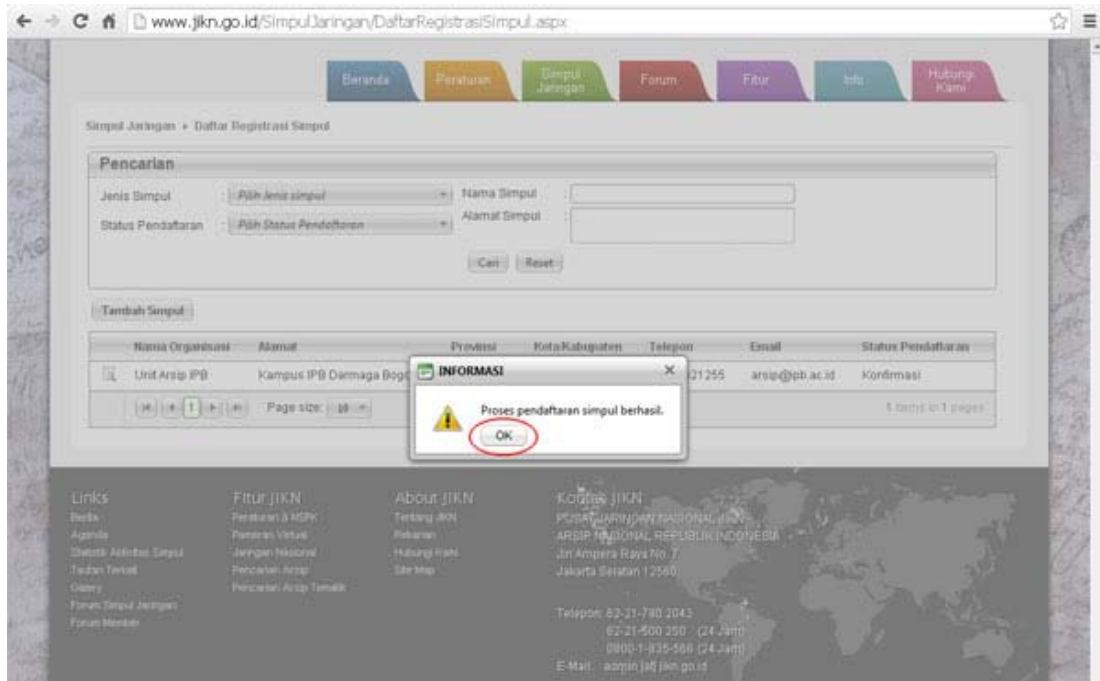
www.jikn.go.id/SimpulJaringan/DaftarRegistrasiSimpul.aspx

Beranda | Peraturan | Simpul Jaringan | Forum | Fitur | Info | Hubungi Kami

Simpul Jaringan › Daftar Registrasi Simpul

Pencarian

Jenis Simpul : Pilih Jenis simpul
Nama Simpul :
Status Pendaftaran : Pilih Status Pendaftaran
Alamat Simpul :

Cari | Reset

Tambah Simpul

| Nama Organisasi | Alamat | Provinsi | Kota/Kabupaten | Telepon | Email | Status Pendaftaran |
|---|---|---|---|---|---|---|
| Unit Arsip IPB | Kampus IPB Darmaga Bog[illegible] | | | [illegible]21255 | arsip@ipb.ac.id | Konfirmasi |

Page size: 10
1 items in 1 pages

INFORMASI
Proses pendaftaran simpul berhasil.
OK

Links
Berita
Agenda
Statistik Aktivitas Simpul
Tautan Terkait
Galery
Forum Simpul Jaringan
Forum Member

Fitur JIKN
Peraturan & NSPK
Pameran Virtual
Jaringan Nasional
Pencarian Arsip
Pencarian Arsip Tematik

About JIKN
Tentang JIKN
Rekanan
Hubungi Kami
Site Map

Kontak JIKN
PUSAT JARINGAN NASIONAL JIKN
ARSIP NASIONAL REPUBLIK INDONESIA
Jln Ampera Raya No. 7
Jakarta Selatan 12560

Telepon: 62-21-780 2043
62-21-500 250 (24 Jam)
0800-1-835-566 (24 Jam)
E-Mail: admin [at] jikn.go.id